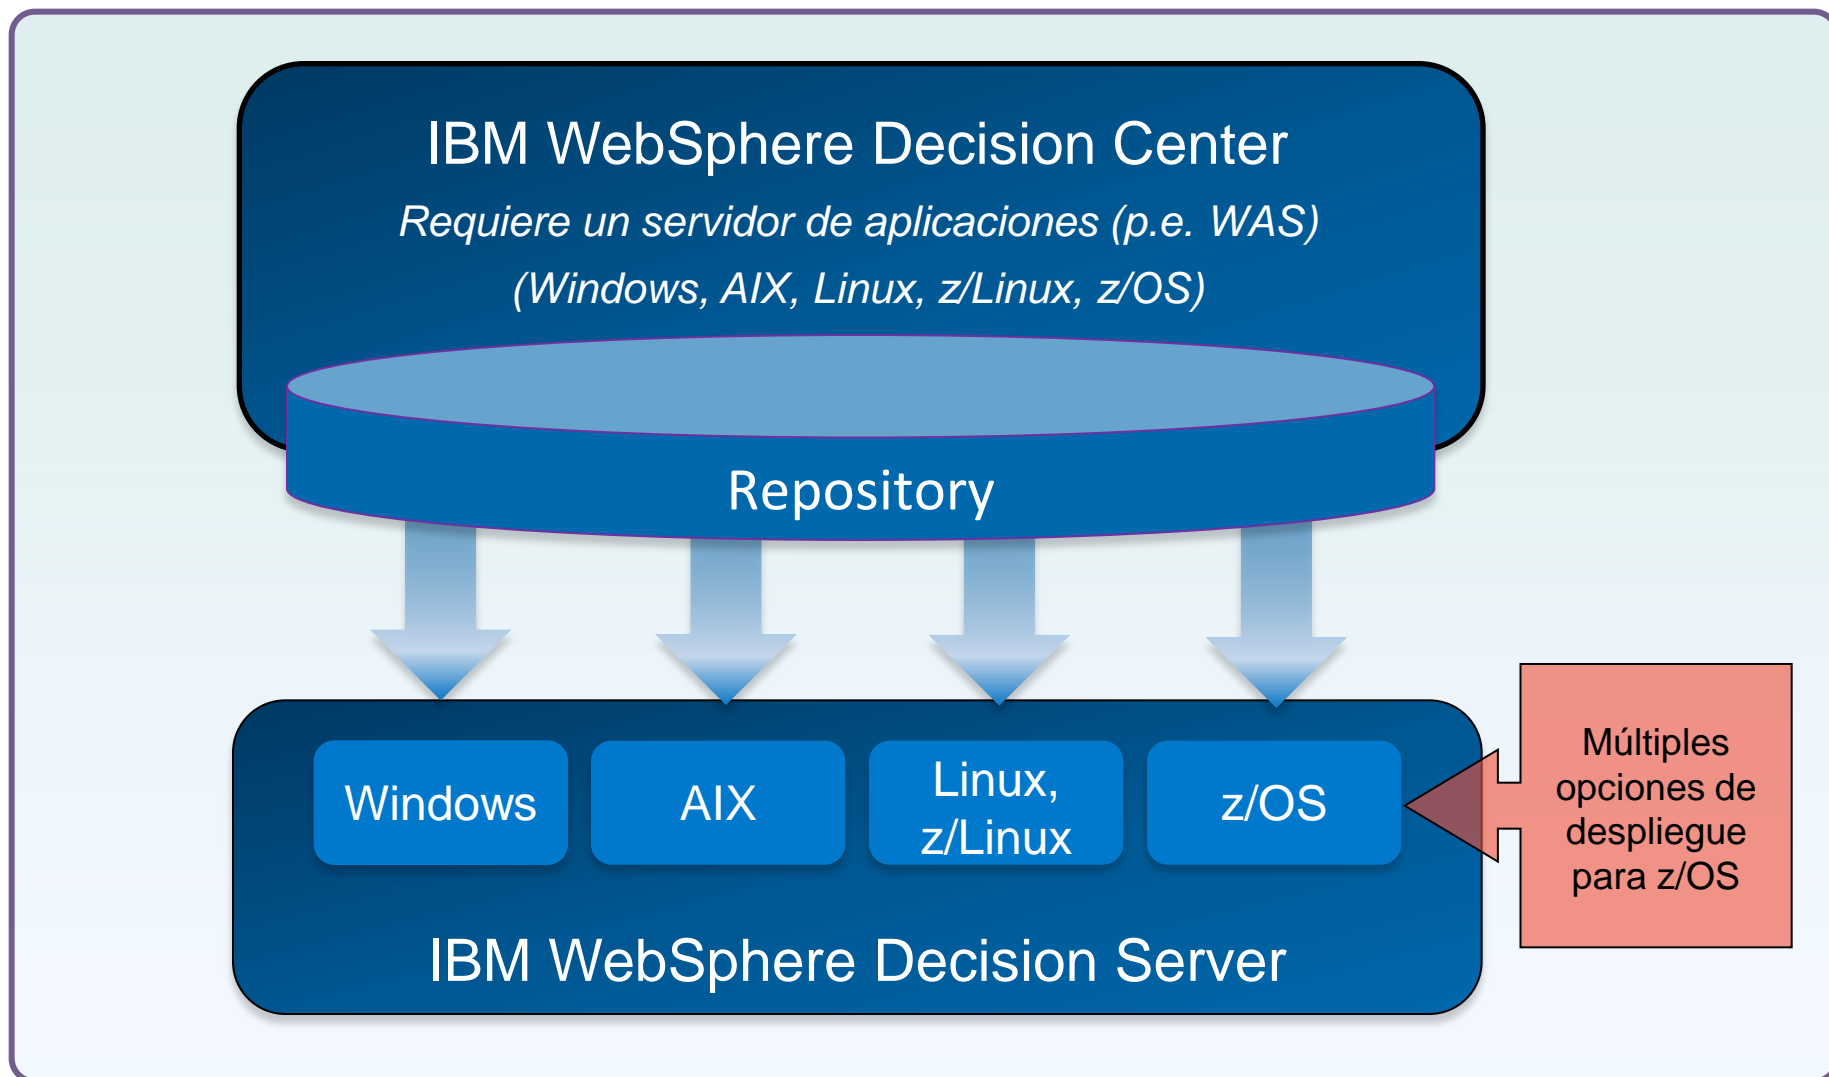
IBM WebSphere Decision Center

*Requiere un servidor de aplicaciones (p.e. WAS)*

*(Windows, AIX, Linux, z/Linux, z/OS)*

Repository

Windows

AIX

Linux, z/Linux

z/OS

Múltiples opciones de despliegue para z/OS

IBM WebSphere Decision Server